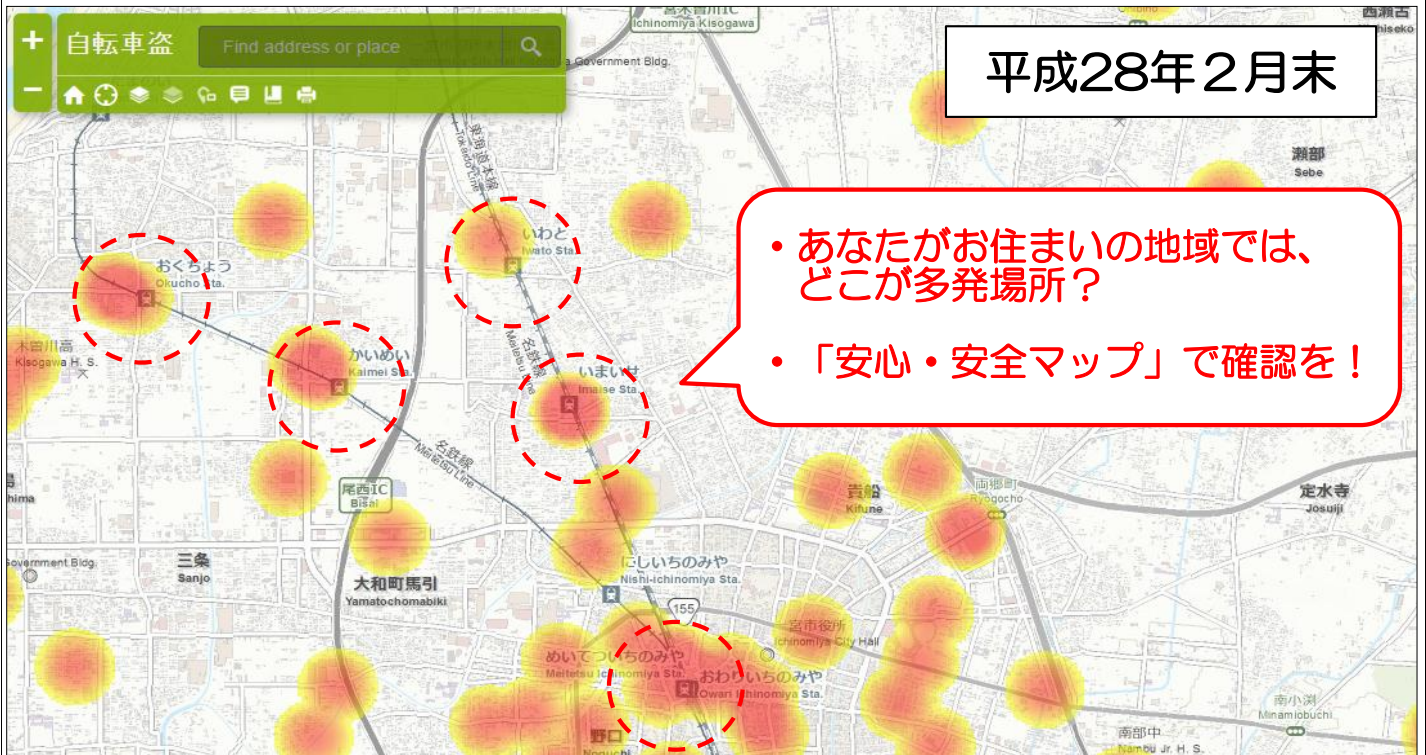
+
−
自転車盗
Find address or place

平成28年２月末

・あなたがお住まいの地域では、どこが多発場所？

・「安心・安全マップ」で確認を！

Ichinomiya Kisogawa
Government Bldg.
東海道本線
いわと
Iwato Sta.
おくちょう
Okucho Sta.
かいめい
Kaimei Sta.
いまいせ
Imaise Sta.
名鉄線
Meitetsu Line
尾西IC
Bisai
Government Bldg.
三条
Sanjo
大和町馬引
Yamatochomabiki
にしいちのみや
Nishi-ichinomiya Sta.
155
一宮市役所
Ichinomiya City Hall
めいてついちのみや
Meitetsu Ichinomiya Sta.
おわりいちのみや
Owari Ichinomiya Sta.
野口
Noguchi
貴船
Kifune
両郷町
Ryogocho
定水寺
Josuiji
瀬部
Sebe
西瀬古
南部中
Nambu Jr. H. S.
南小渕
Minamiobuchi
木曽川高
Kisogawa H. S.